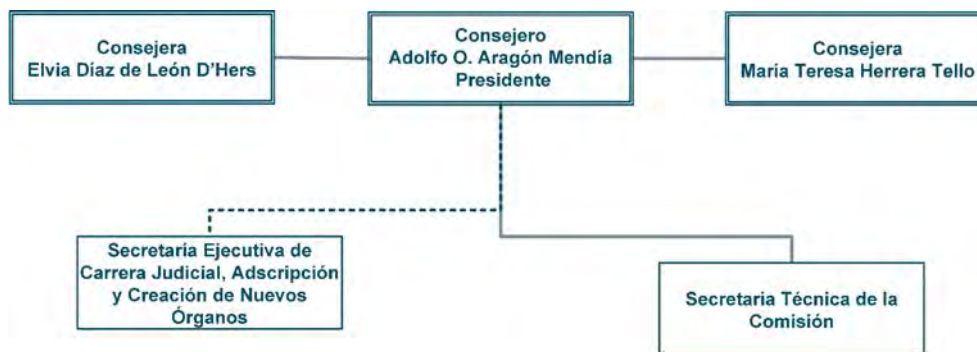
Consejera
Elvia Díaz de León D'Hers

Consejero
Adolfo O. Aragón Mendía
Presidente

Consejera
María Teresa Herrera Tello

Secretaria Ejecutiva de Carrera Judicial, Adscripción y Creación de Nuevos Órganos

Secretaria Técnica de la Comisión